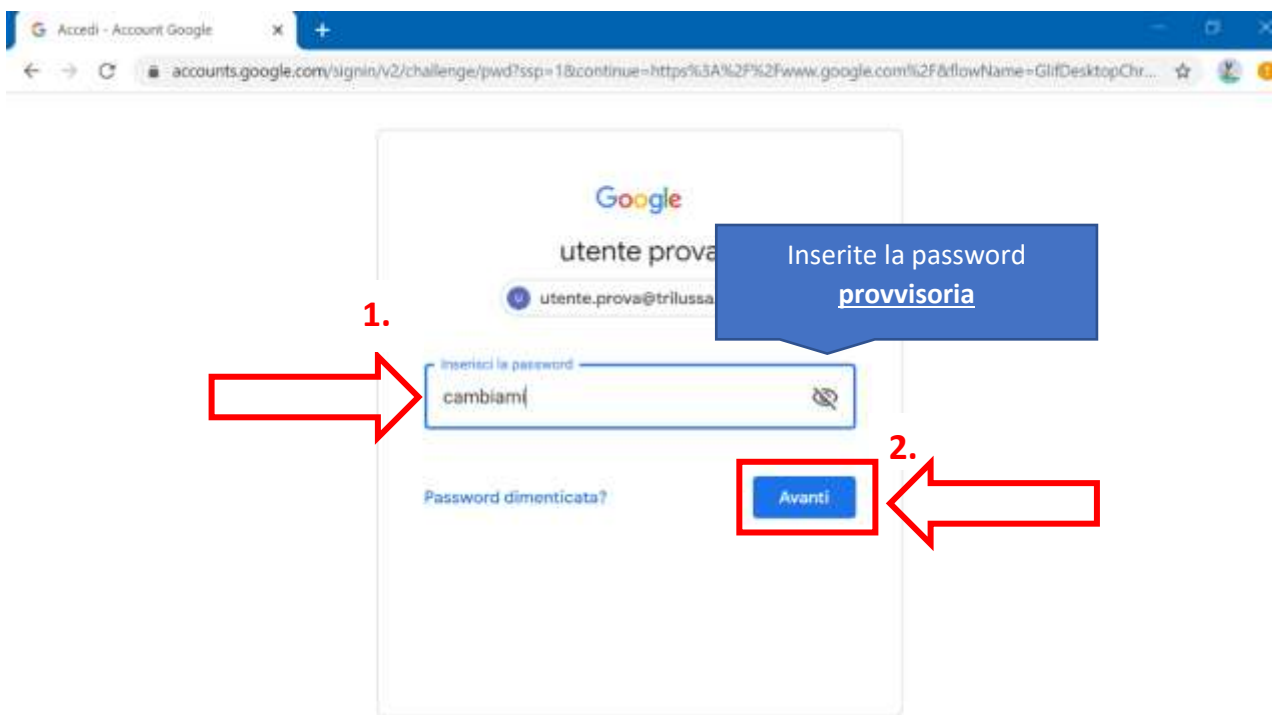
Accedi - Account Google

accounts.google.com/signin/v2/challenge/pwd?ssp=1&continue=https%3A%2F%2Fwww.google.com%2F&flowName=GlifDesktopChr...

Google

utente prova

utente.prova@trilussa

Inserite la password **provvisoria**

1.

Inserisci la password

cambiami

2.

Password dimenticata?

Avanti